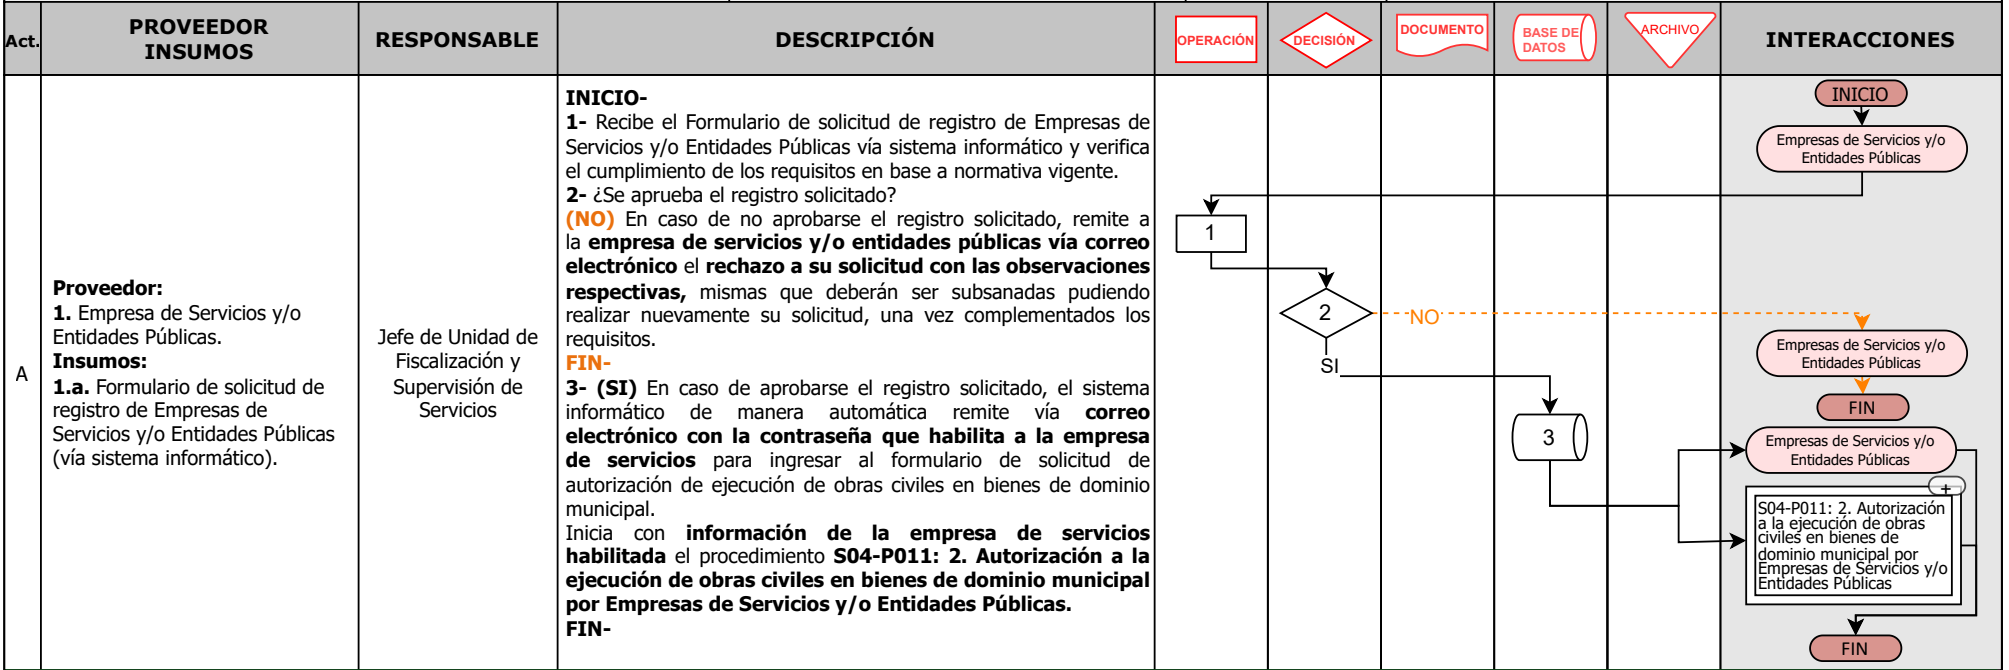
| Act. | PROVEEDOR INSUMOS | RESPONSABLE | DESCRIPCIÓN | OPERACIÓN | DECISIÓN | DOCUMENTO | BASE DE DATOS | ARCHIVO | INTERACCIONES |
|---|---|---|---|---|---|---|---|---|---|
| A | **Proveedor:** **1.** Empresa de Servicios y/o Entidades Públicas. **Insumos:** **1.a.** Formulario de solicitud de registro de Empresas de Servicios y/o Entidades Públicas (vía sistema informático). | Jefe de Unidad de Fiscalización y Supervisión de Servicios | **INICIO-** **1-** Recibe el Formulario de solicitud de registro de Empresas de Servicios y/o Entidades Públicas vía sistema informático y verifica el cumplimiento de los requisitos en base a normativa vigente. **2-** ¿Se aprueba el registro solicitado? **(NO)** En caso de no aprobarse el registro solicitado, remite a la **empresa de servicios y/o entidades públicas vía correo electrónico** el **rechazo a su solicitud con las observaciones respectivas,** mismas que deberán ser subsanadas pudiendo realizar nuevamente su solicitud, una vez complementados los requisitos. **FIN-** **3- (SI)** En caso de aprobarse el registro solicitado, el sistema informático de manera automática remite vía **correo electrónico con la contraseña que habilita a la empresa de servicios** para ingresar al formulario de solicitud de autorización de ejecución de obras civiles en bienes de dominio municipal. Inicia con **información de la empresa de servicios habilitada** el procedimiento **S04-P011: 2. Autorización a la ejecución de obras civiles en bienes de dominio municipal por Empresas de Servicios y/o Entidades Públicas.** **FIN-** | 1 | 2 NO SI | | 3 | | INICIO Empresas de Servicios y/o Entidades Públicas Empresas de Servicios y/o Entidades Públicas FIN Empresas de Servicios y/o Entidades Públicas + S04-P011: 2. Autorización a la ejecución de obras civiles en bienes de dominio municipal por Empresas de Servicios y/o Entidades Públicas FIN |